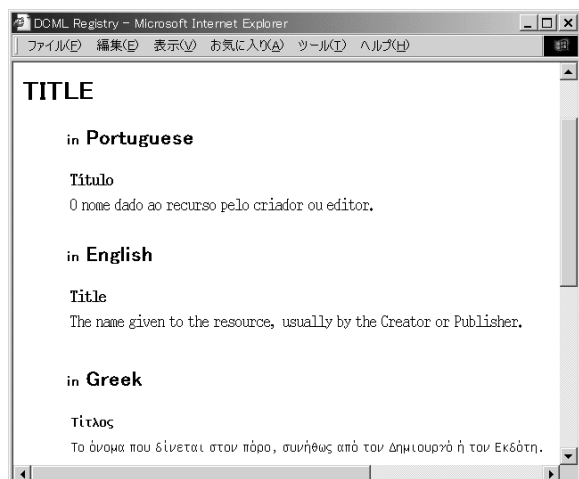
DCML Registry - Microsoft Internet Explorer

ファイル(F) 編集(E) 表示(V) お気に入り(A) ツール(T) ヘルプ(H)

TITLE

in Portuguese

Título
O nome dado ao recurso pelo criador ou editor.

in English

Title
The name given to the resource, usually by the Creator or Publisher.

in Greek

Τίτλος
Το όνομα που δίνεται στον πόρο, συνήθως από τον Δημιουργό ή τον Εκδότη.